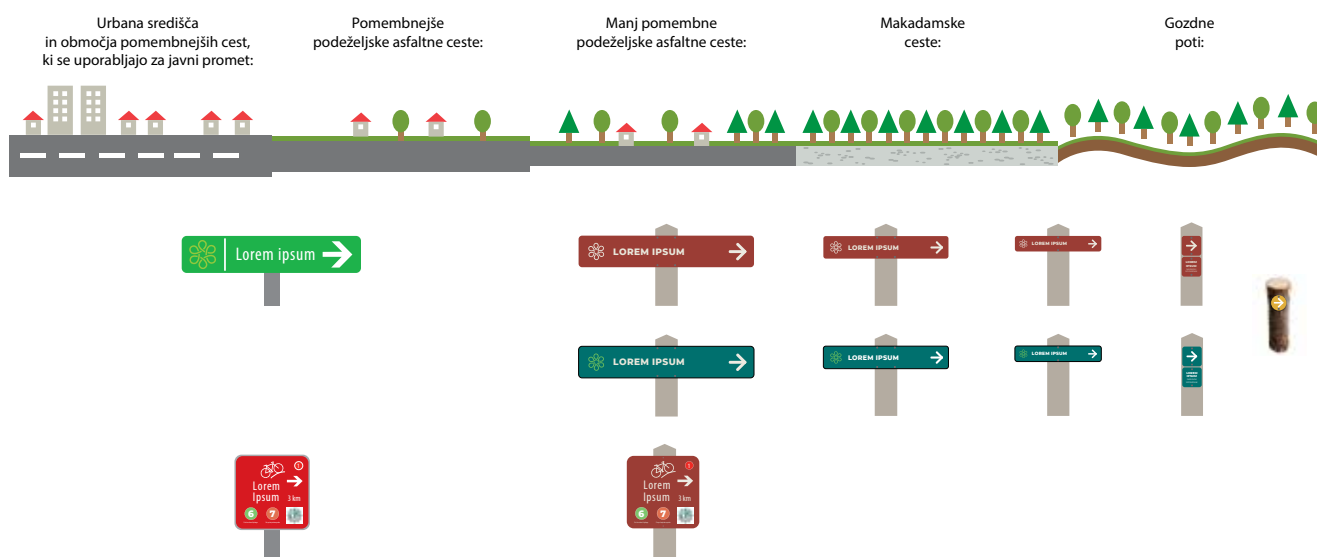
Urbana središča in območja pomembnejših cest, ki se uporabljajo za javni promet:

Pomembnejše podeželjske asfaltne ceste:

Manj pomembne podeželjske asfaltne ceste:

Makadamske ceste:

Gozdne poti:

Lorem ipsum

LOREM IPSUM

LOREM IPSUM

LOREM IPSUM

LOREM IPSUM

LOREM IPSUM

LOREM IPSUM

LOREM IPSUM

Lorem Ipsum
3 km
6 7

Lorem Ipsum
3 km
6 7